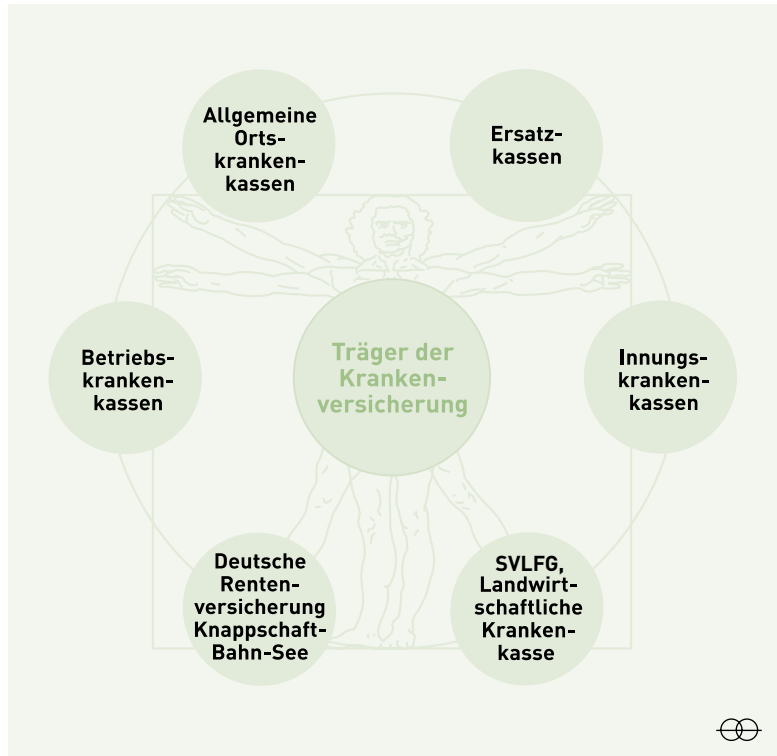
Allgemeine Orts-kranken-kassen

Ersatz-kassen

Träger der Kranken-versicherung

Betriebs-kranken-kassen

Innungs-kranken-kassen

Deutsche Renten-versicherung Knappschaft-Bahn-See

SVLFG, Landwirt-schaftliche Kranken-kasse